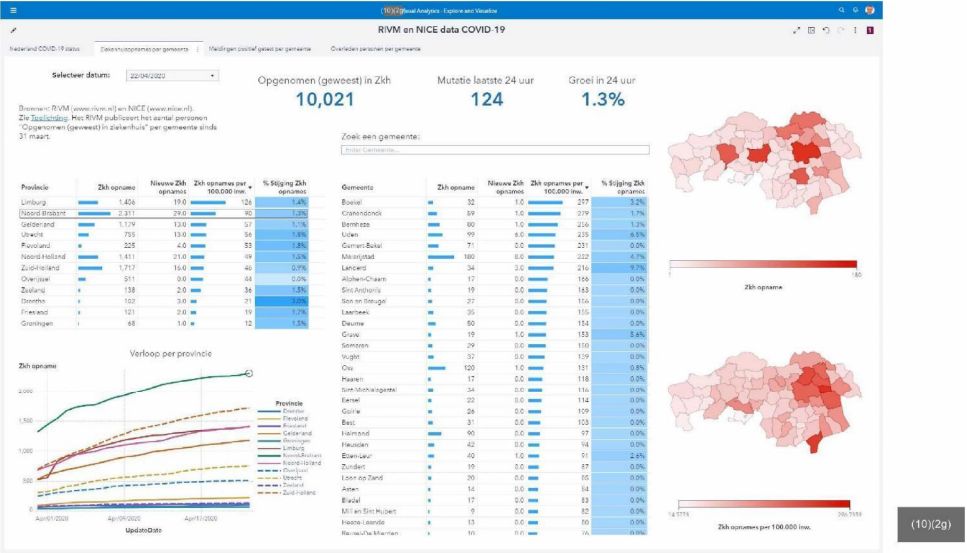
(10)(2g) Visual Analytics - Explore and Visualize

RIVM en NICE data COVID-19

Nederland COVID-19 status | Ziekenhuisopnames per gemeente | Meldingen positief getest per gemeente | Overleden personen per gemeente

Selecteer datum: 22/04/2020

Bronnen: RIVM (www.rivm.nl) en NICE (www.nice.nl). Zie Toelichting. Het RIVM publiceert het aantal personen "Opgenomen (geweest) in ziekenhuis" per gemeente sinds 31 maart.

Opgenomen (geweest) in Zkh
10,021

Mutatie laatste 24 uur
124

Groei in 24 uur
1.3%

Zoek een gemeente:
Enter Gemeente...

| Provincie | Zkh opname | Nieuwe Zkh opname | Zkh opnames per 100,000 inw. | % Stijging Zkh opnames |
|---|---|---|---|---|
| Limburg | 1,406 | 19.0 | 126 | 1.4% |
| Noord-Brabant | 2,311 | 29.0 | 90 | 1.3% |
| Gelderland | 1,179 | 13.0 | 57 | 1.1% |
| Utrecht | 755 | 13.0 | 56 | 1.8% |
| Flevoland | 225 | 4.0 | 53 | 1.8% |
| Noord-Holland | 1,411 | 21.0 | 49 | 1.5% |
| Zuid-Holland | 1,717 | 16.0 | 46 | 0.9% |
| Overijssel | 511 | 0.0 | 44 | 0.0% |
| Zeeland | 138 | 2.0 | 36 | 1.5% |
| Drenthe | 102 | 3.0 | 21 | 3.0% |
| Friesland | 121 | 2.0 | 19 | 1.7% |
| Groningen | 68 | 1.0 | 12 | 1.5% |

| Gemeente | Zkh opname | Nieuwe Zkh opname | Zkh opnames per 100,000 inw. | % Stijging Zkh opnames |
|---|---|---|---|---|
| Boxtel | 32 | 1.0 | 297 | 3.2% |
| Cranendonck | 59 | 1.0 | 279 | 1.7% |
| Bernheze | 80 | 1.0 | 256 | 1.3% |
| Uden | 99 | 6.0 | 235 | 6.5% |
| Gemert-Bakel | 71 | 0.0 | 231 | 0.0% |
| Meierijstad | 180 | 8.0 | 222 | 4.7% |
| Landerd | 34 | 3.0 | 216 | 9.7% |
| Alphen-Chaam | 17 | 0.0 | 166 | 0.0% |
| Sint Anthonis | 19 | 0.0 | 163 | 0.0% |
| Son en Breugel | 27 | 0.0 | 156 | 0.0% |
| Laarbeek | 35 | 0.0 | 155 | 0.0% |
| Deurne | 50 | 0.0 | 154 | 0.0% |
| Grave | 19 | 1.0 | 153 | 5.6% |
| Someren | 29 | 0.0 | 150 | 0.0% |
| Vught | 37 | 0.0 | 139 | 0.0% |
| Oss | 120 | 1.0 | 131 | 0.8% |
| Haaren | 17 | 0.0 | 118 | 0.0% |
| Sint-Michielsgestel | 34 | 0.0 | 116 | 0.0% |
| Eersel | 22 | 0.0 | 114 | 0.0% |
| Goirle | 26 | 0.0 | 109 | 0.0% |
| Best | 31 | 0.0 | 105 | 0.0% |
| Helmond | 90 | 0.0 | 97 | 0.0% |
| Heusden | 42 | 0.0 | 94 | 0.0% |
| Etten-Leur | 40 | 1.0 | 91 | 2.6% |
| Zundert | 19 | 0.0 | 87 | 0.0% |
| Loon op Zand | 20 | 0.0 | 86 | 0.0% |
| Asten | 14 | 0.0 | 84 | 0.0% |
| Bladel | 17 | 0.0 | 83 | 0.0% |
| Mill en Sint Hubert | 9 | 0.0 | 82 | 0.0% |
| Heeze-Leende | 13 | 0.0 | 81 | 0.0% |
| Boxmeer/Maasdriel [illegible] | | | | |

Verloop per provincie

Zkh opname
2,000
1,500
1,000
500
0
Apr01/2020 Apr09/2020 Apr17/2020
UpdateDate

Provincie
Drenthe
Flevoland
Friesland
Gelderland
Groningen
Limburg
Noord-Brabant
Noord-Holland
Overijssel
Utrecht
Zeeland
Zuid-Holland

1 180
Zkh opname

14.0235 296.7959
Zkh opnames per 100.000 inw.

(10)(2g)